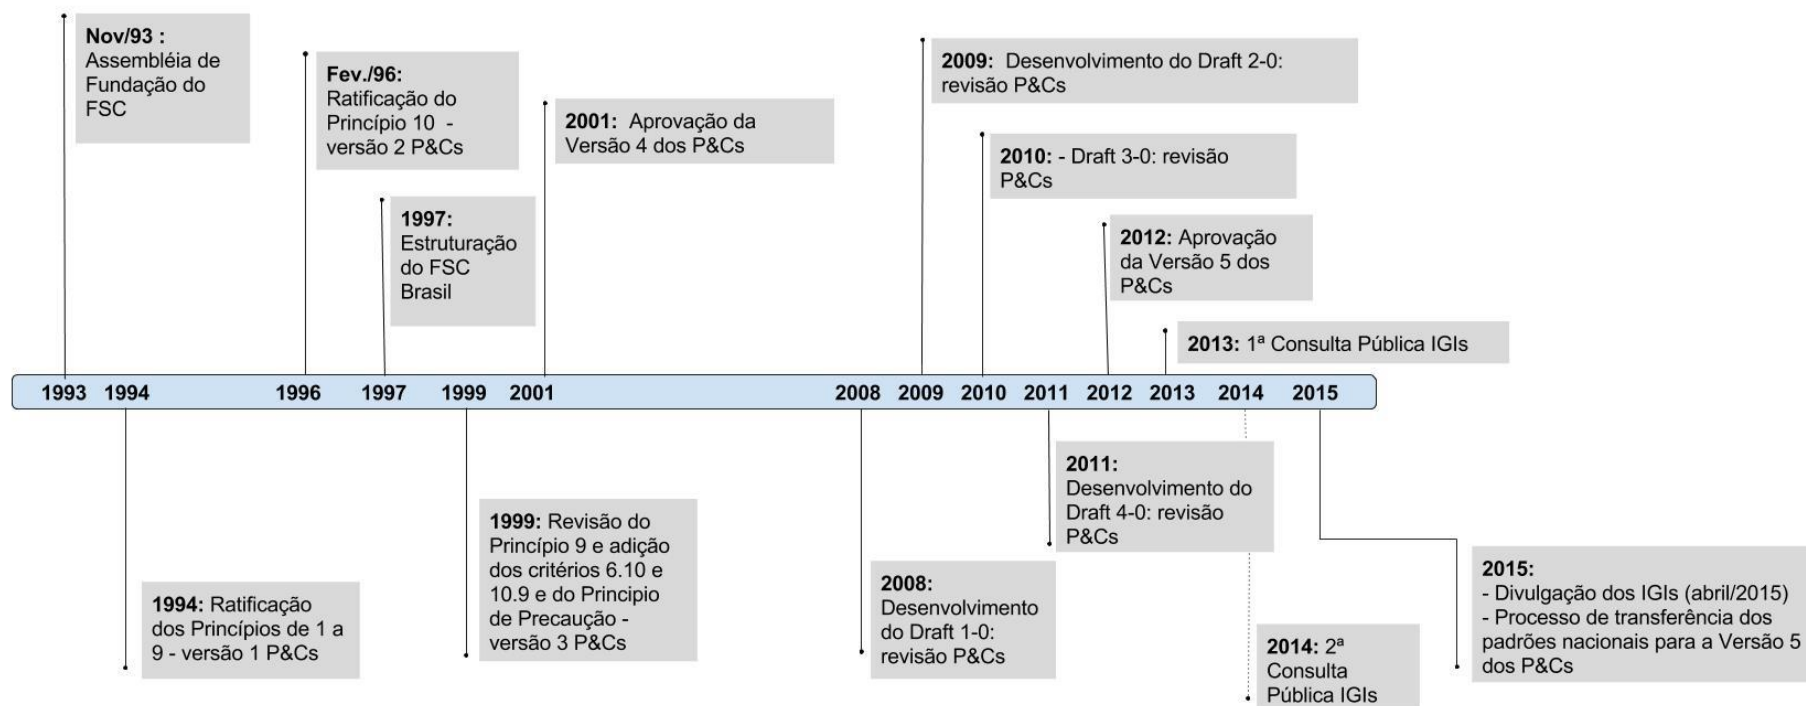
**Nov/93 :** Assembléia de Fundação do FSC

**Fev./96:** Ratificação do Princípio 10 - versão 2 P&Cs

**1997:** Estruturação do FSC Brasil

**2001:** Aprovação da Versão 4 dos P&Cs

**2009:** Desenvolvimento do Draft 2-0: revisão P&Cs

**2010:** - Draft 3-0: revisão P&Cs

**2012:** Aprovação da Versão 5 dos P&Cs

**2013:** 1ª Consulta Pública IGIs

1993 1994 1996 1997 1999 2001 2008 2009 2010 2011 2012 2013 2014 2015

**1994:** Ratificação dos Princípios de 1 a 9 - versão 1 P&Cs

**1999:** Revisão do Princípio 9 e adição dos critérios 6.10 e 10.9 e do Principio de Precaução - versão 3 P&Cs

**2008:** Desenvolvimento do Draft 1-0: revisão P&Cs

**2011:** Desenvolvimento do Draft 4-0: revisão P&Cs

**2014:** 2ª Consulta Pública IGIs

**2015:**
- Divulgação dos IGIs (abril/2015)
- Processo de transferência dos padrões nacionais para a Versão 5 dos P&Cs